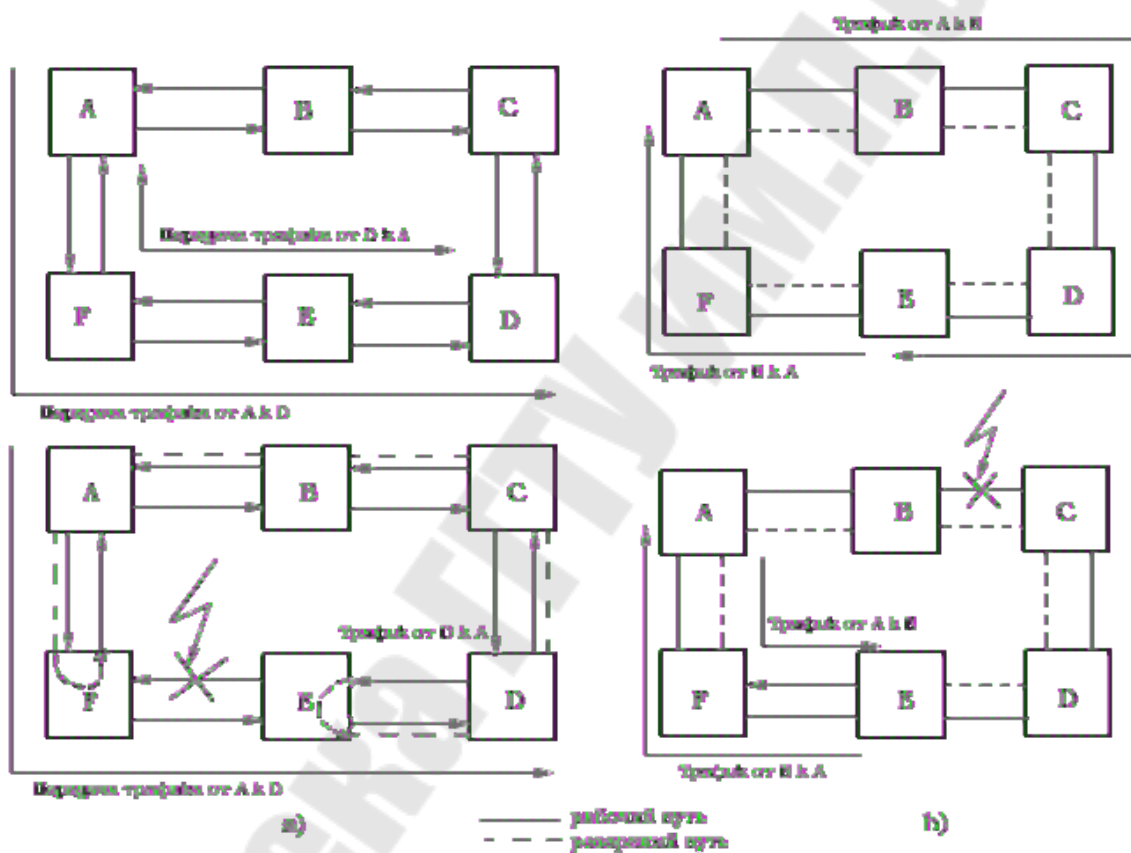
Трафик от А к Е

A
B
C
Передача трафика от D к А
F
E
D
Передача трафика от А к D

A
B
C
F
E
D
Трафик от Е к А

A
B
C
Трафик от D к А
F
E
D
Передача трафика от А к D

A
B
C
Трафик от А к Е
F
E
D
Трафик от Е к А

а)
рабочий путь
резервный путь
b)